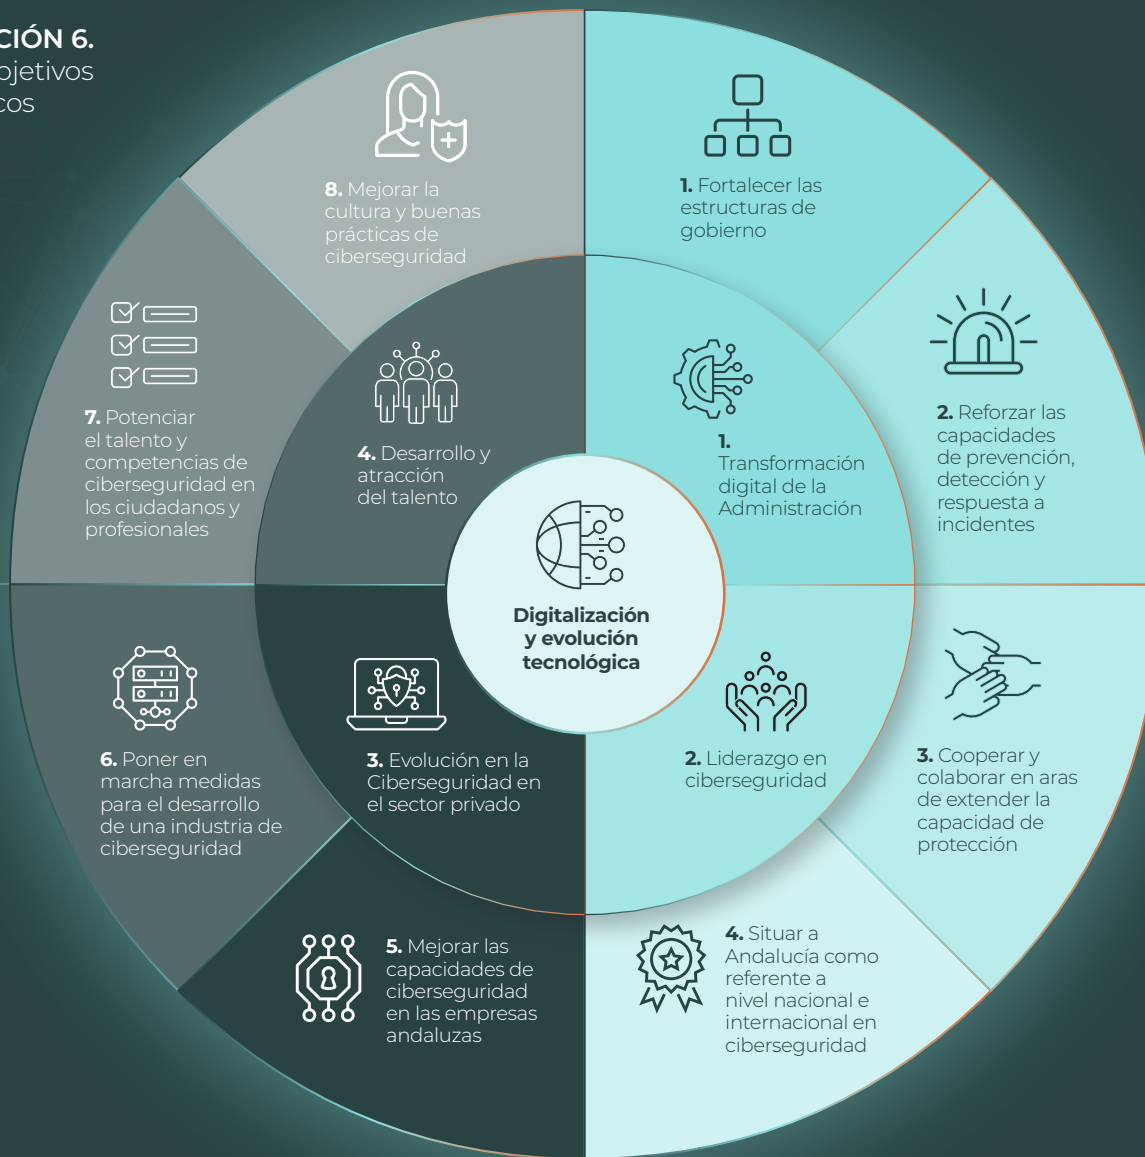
CIÓN 6.
ojetivos
cos

8. Mejorar la cultura y buenas prácticas de ciberseguridad

1. Fortalecer las estructuras de gobierno

7. Potenciar el talento y competencias de ciberseguridad en los ciudadanos y profesionales

4. Desarrollo y atracción del talento

1. Transformación digital de la Administración

2. Reforzar las capacidades de prevención, detección y respuesta a incidentes

Digitalización y evolución tecnológica

6. Poner en marcha medidas para el desarrollo de una industria de ciberseguridad

3. Evolución en la Ciberseguridad en el sector privado

2. Liderazgo en ciberseguridad

3. Cooperar y colaborar en aras de extender la capacidad de protección

5. Mejorar las capacidades de ciberseguridad en las empresas andaluzas

4. Situar a Andalucía como referente a nivel nacional e internacional en ciberseguridad